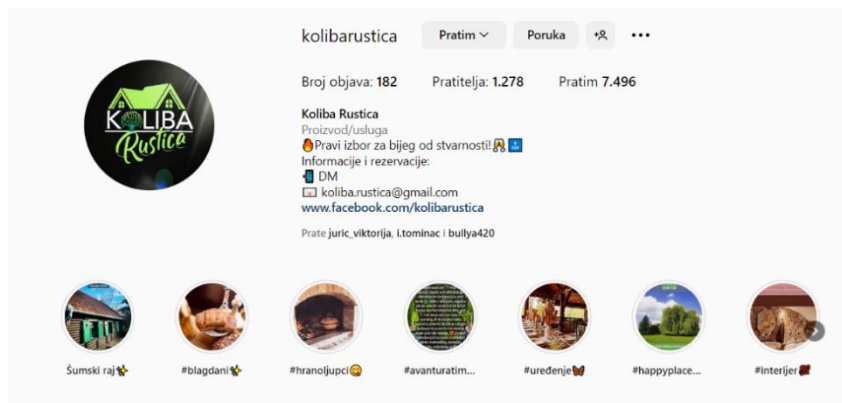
kolibarustica Pratim Poruka

Broj objava: 182 Pratitelja: 1.278 Pratim 7.496

Koliba Rustica
Proizvod/usluga
🔥Pravi izbor za bijeg od stvarnosti!🙌 ⬇️
Informacije i rezervacije:
📲 DM
📧 koliba.rustica@gmail.com
www.facebook.com/kolibarustica

Prate juric_viktorija, i.tominac i bullya420

KOLIBA Rustica

Šumski raj🌟 #blagdani🌟 #hranoljupci😋 #avanturatim... #uređenje🦋 #happyplace... #interijer🍂